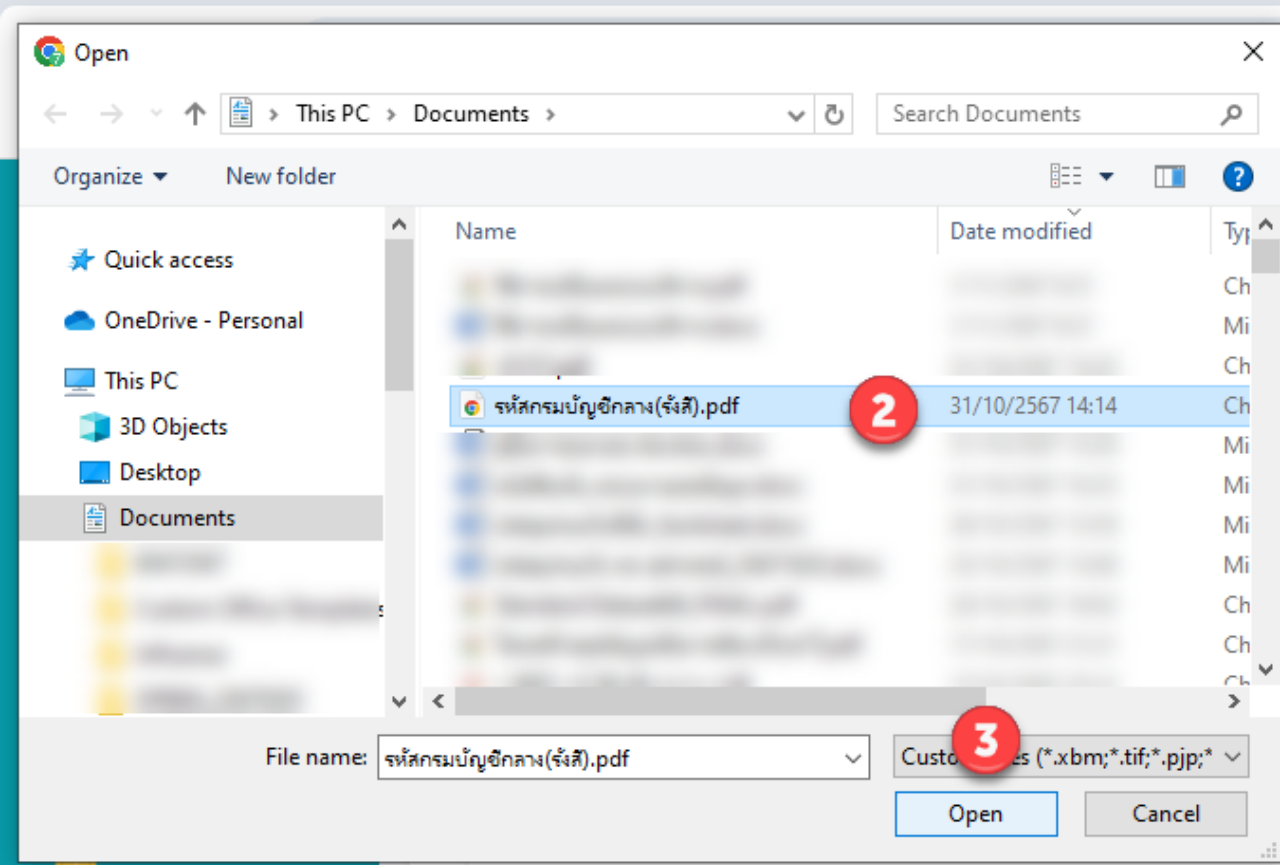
Open

This PC > Documents >

Search Documents

Organize ▾ New folder

Quick access
OneDrive - Personal
This PC
3D Objects
Desktop
Documents

| Name | Date modified | Typ |
|---|---|---|
| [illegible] | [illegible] | Ch |
| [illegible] | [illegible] | Mi |
| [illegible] | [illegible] | Ch |
| รหัสกรมบัญชีกลาง(รังสี).pdf | 31/10/2567 14:14 | Ch |
| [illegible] | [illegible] | Mi |
| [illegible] | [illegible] | Mi |
| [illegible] | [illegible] | Mi |
| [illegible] | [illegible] | Mi |
| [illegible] | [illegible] | Ch |
| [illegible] | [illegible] | Ch |

2

File name: รหัสกรมบัญชีกลาง(รังสี).pdf

Custo 3 es (*.xbm;*.tif;*.pjp;*

Open

Cancel